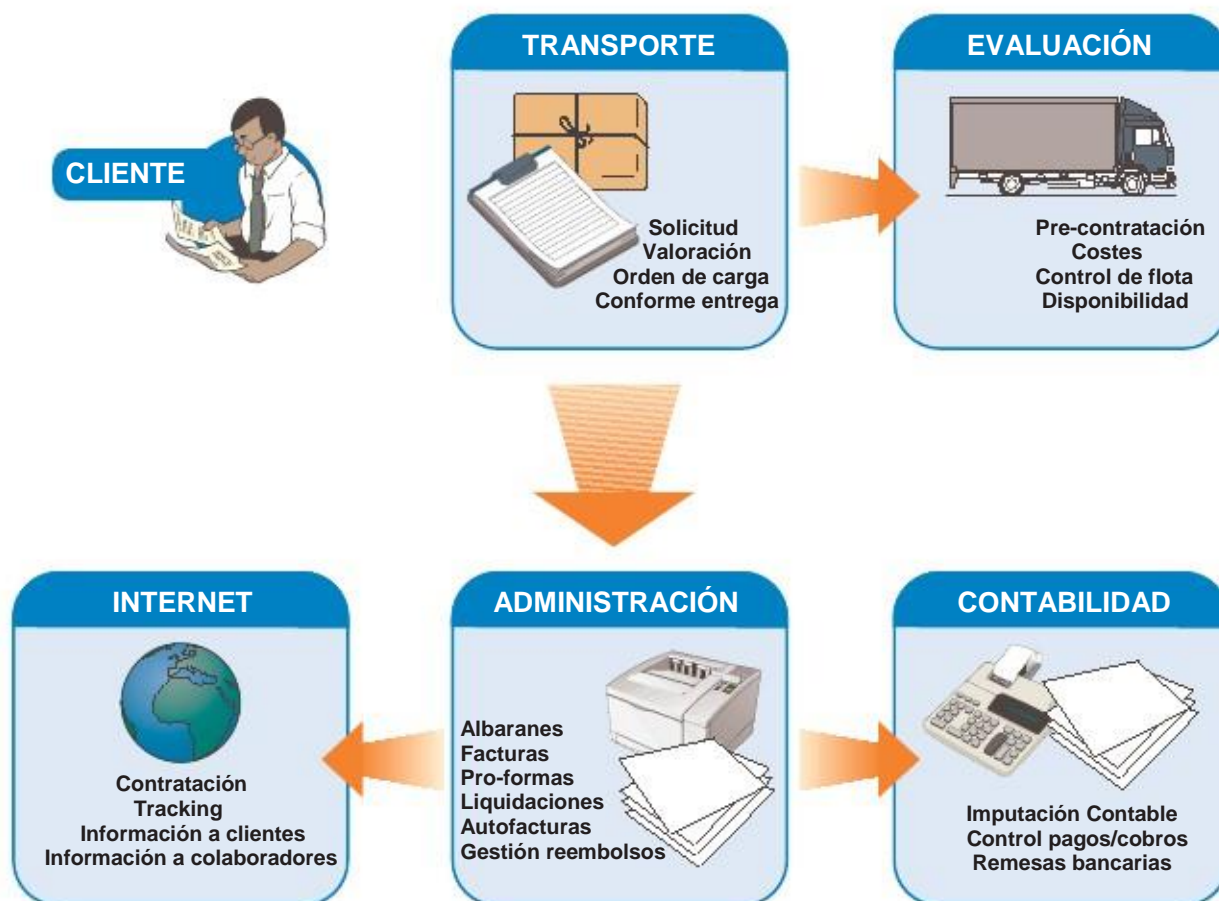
CLIENTE

TRANSPORTE

Solicitud
Valoración
Orden de carga
Conforme entrega

EVALUACIÓN

Pre-contratación
Costes
Control de flota
Disponibilidad

INTERNET

Contratación
Tracking
Información a clientes
Información a colaboradores

ADMINISTRACIÓN

Albaranes
Facturas
Pro-formas
Liquidaciones
Autofacturas
Gestión reembolsos

CONTABILIDAD

Imputación Contable
Control pagos/cobros
Remesas bancarias